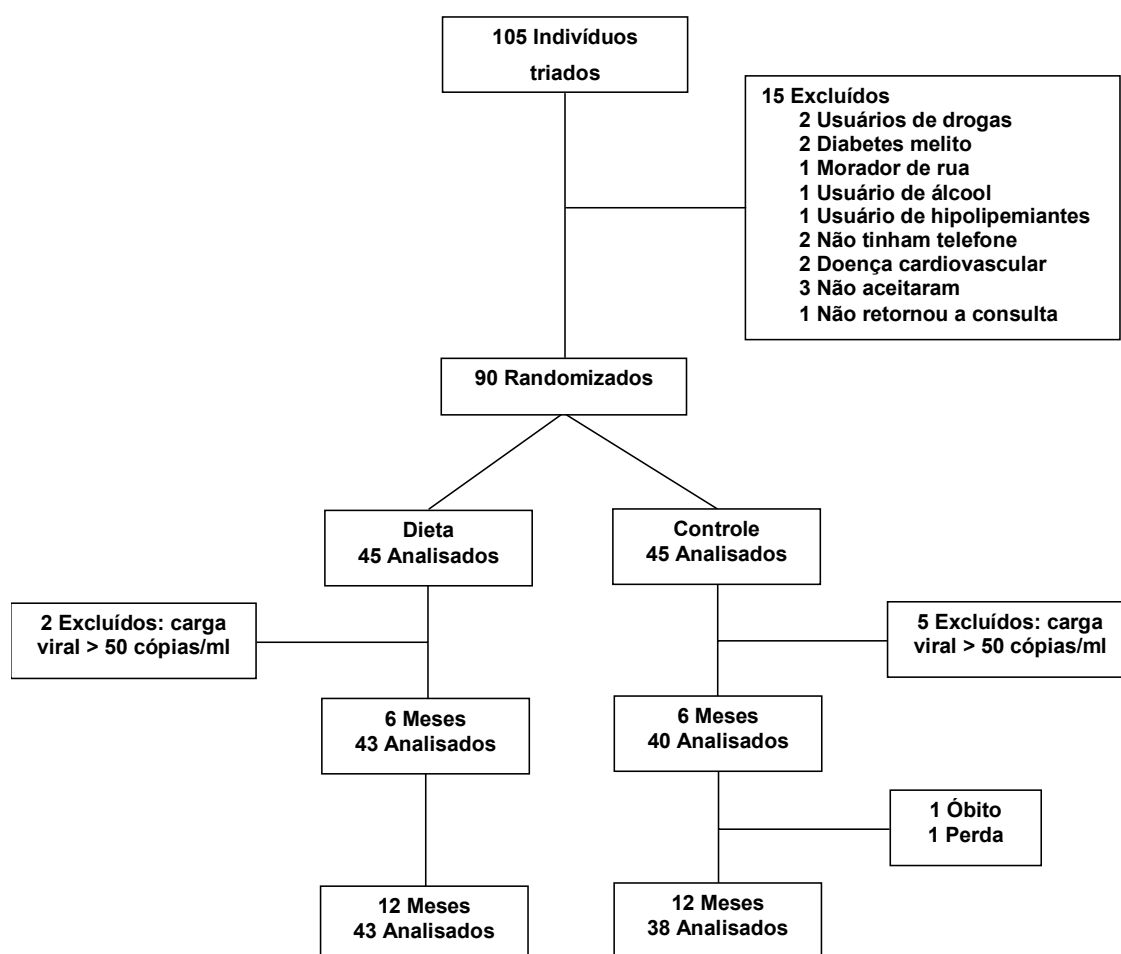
105 Indivíduos triados

15 Excluídos
2 Usuários de drogas
2 Diabetes melito
1 Morador de rua
1 Usuário de álcool
1 Usuário de hipolipemiantes
2 Não tinham telefone
2 Doença cardiovascular
3 Não aceitaram
1 Não retornou a consulta

90 Randomizados

Dieta
45 Analisados

Controle
45 Analisados

2 Excluídos: carga viral > 50 cópias/ml

5 Excluídos: carga viral > 50 cópias/ml

6 Meses
43 Analisados

6 Meses
40 Analisados

1 Óbito
1 Perda

12 Meses
43 Analisados

12 Meses
38 Analisados